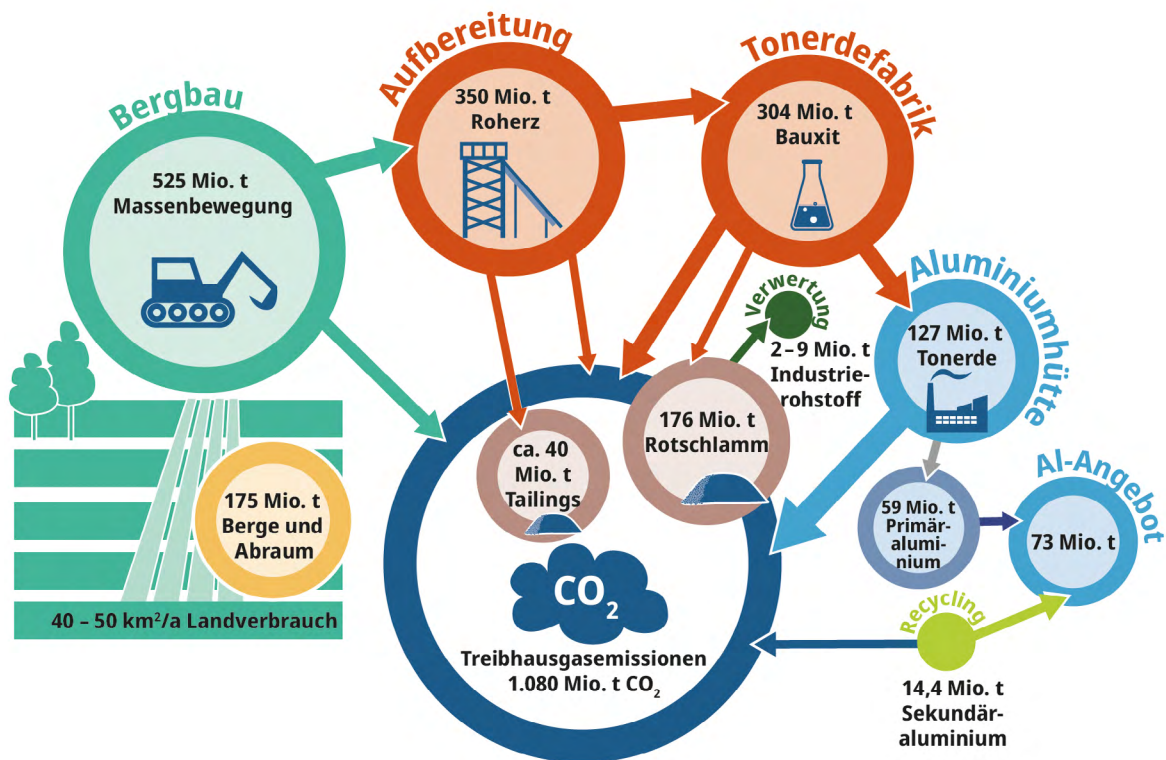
Bergbau

525 Mio. t Massenbewegung

Aufbereitung

350 Mio. t Roherz

Tonerdefabrik

304 Mio. t Bauxit

Verwertung

2 – 9 Mio. t Industrierohstoff

Aluminiumhütte

127 Mio. t Tonerde

175 Mio. t Berge und Abraum

40 – 50 km²/a Landverbrauch

ca. 40 Mio. t Tailings

176 Mio. t Rotschlamm

$CO_2$

Treibhausgasemissionen 1.080 Mio. t $CO_2$

59 Mio. t Primäraluminium

Al-Angebot

73 Mio. t

Recycling

14,4 Mio. t Sekundäraluminium